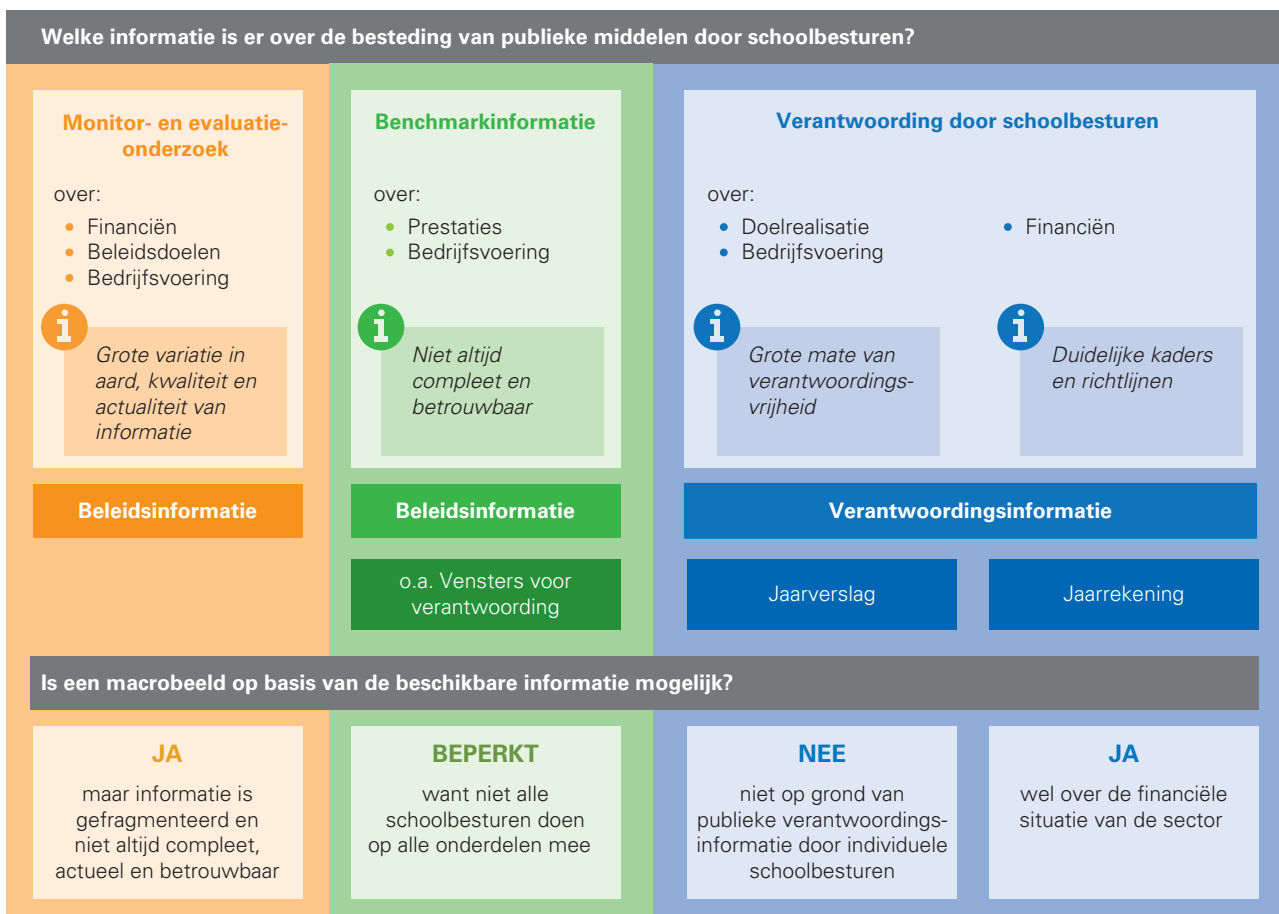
Welke informatie is er over de besteding van publieke middelen door schoolbesturen?

Monitor- en evaluatieonderzoek

over:
• Financiën
• Beleidsdoelen
• Bedrijfsvoering

Grote variatie in aard, kwaliteit en actualiteit van informatie

Beleidsinformatie

Benchmarkinformatie

over:
• Prestaties
• Bedrijfsvoering

Niet altijd compleet en betrouwbaar

Beleidsinformatie

o.a. Vensters voor verantwoording

Verantwoording door schoolbesturen

over:
• Doelrealisatie
• Bedrijfsvoering

• Financiën

Grote mate van verantwoordingsvrijheid

Duidelijke kaders en richtlijnen

Verantwoordingsinformatie

Jaarverslag

Jaarrekening

Is een macrobeeld op basis van de beschikbare informatie mogelijk?

JA
maar informatie is gefragmenteerd en niet altijd compleet, actueel en betrouwbaar

BEPERKT
want niet alle schoolbesturen doen op alle onderdelen mee

NEE
niet op grond van publieke verantwoordingsinformatie door individuele schoolbesturen

JA
wel over de financiële situatie van de sector